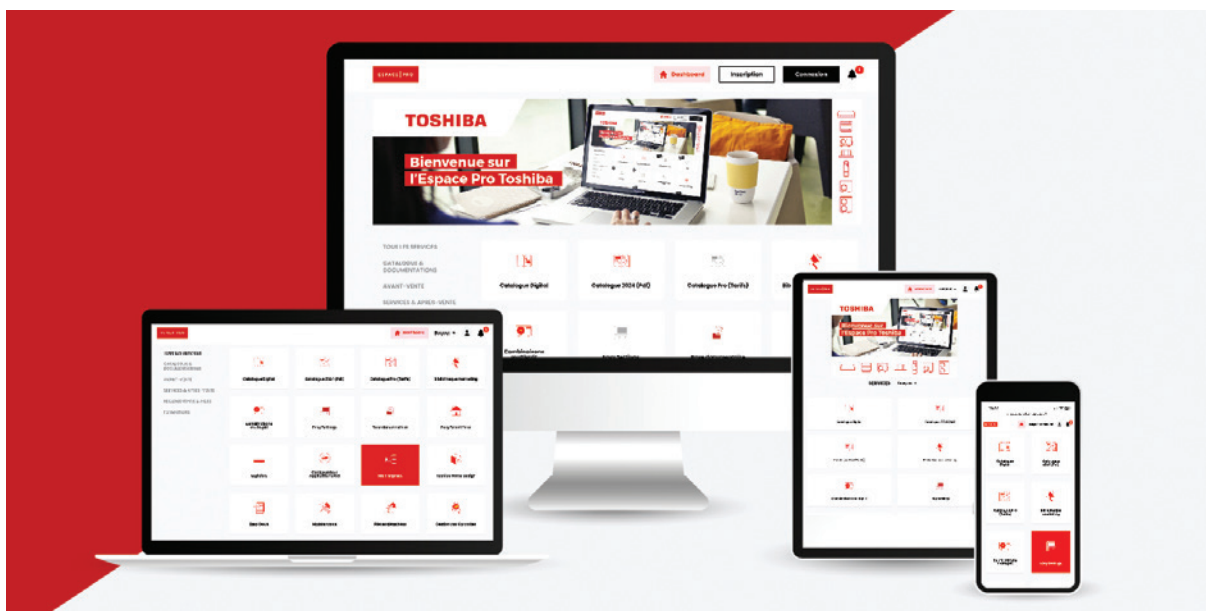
ESPACE PRO

Dashboard

Inscription

Connexion

TOSHIBA

Bienvenue sur l'Espace Pro Toshiba

TOUS LES SERVICES

CATALOGUES & DOCUMENTATIONS

AVANT-VENTE

SERVICES & APRÈS-VENTE

Catalogue Digital

Catalogue 2024 (Pdf)

Catalogue Pro (Tarifs)

TOSHIBA

Bienvenue sur l'Espace Pro Toshiba

SERVICES

Catalogue Digital

Catalogue 2024 (Pdf)

Catalogue Pro (Tarifs)

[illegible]